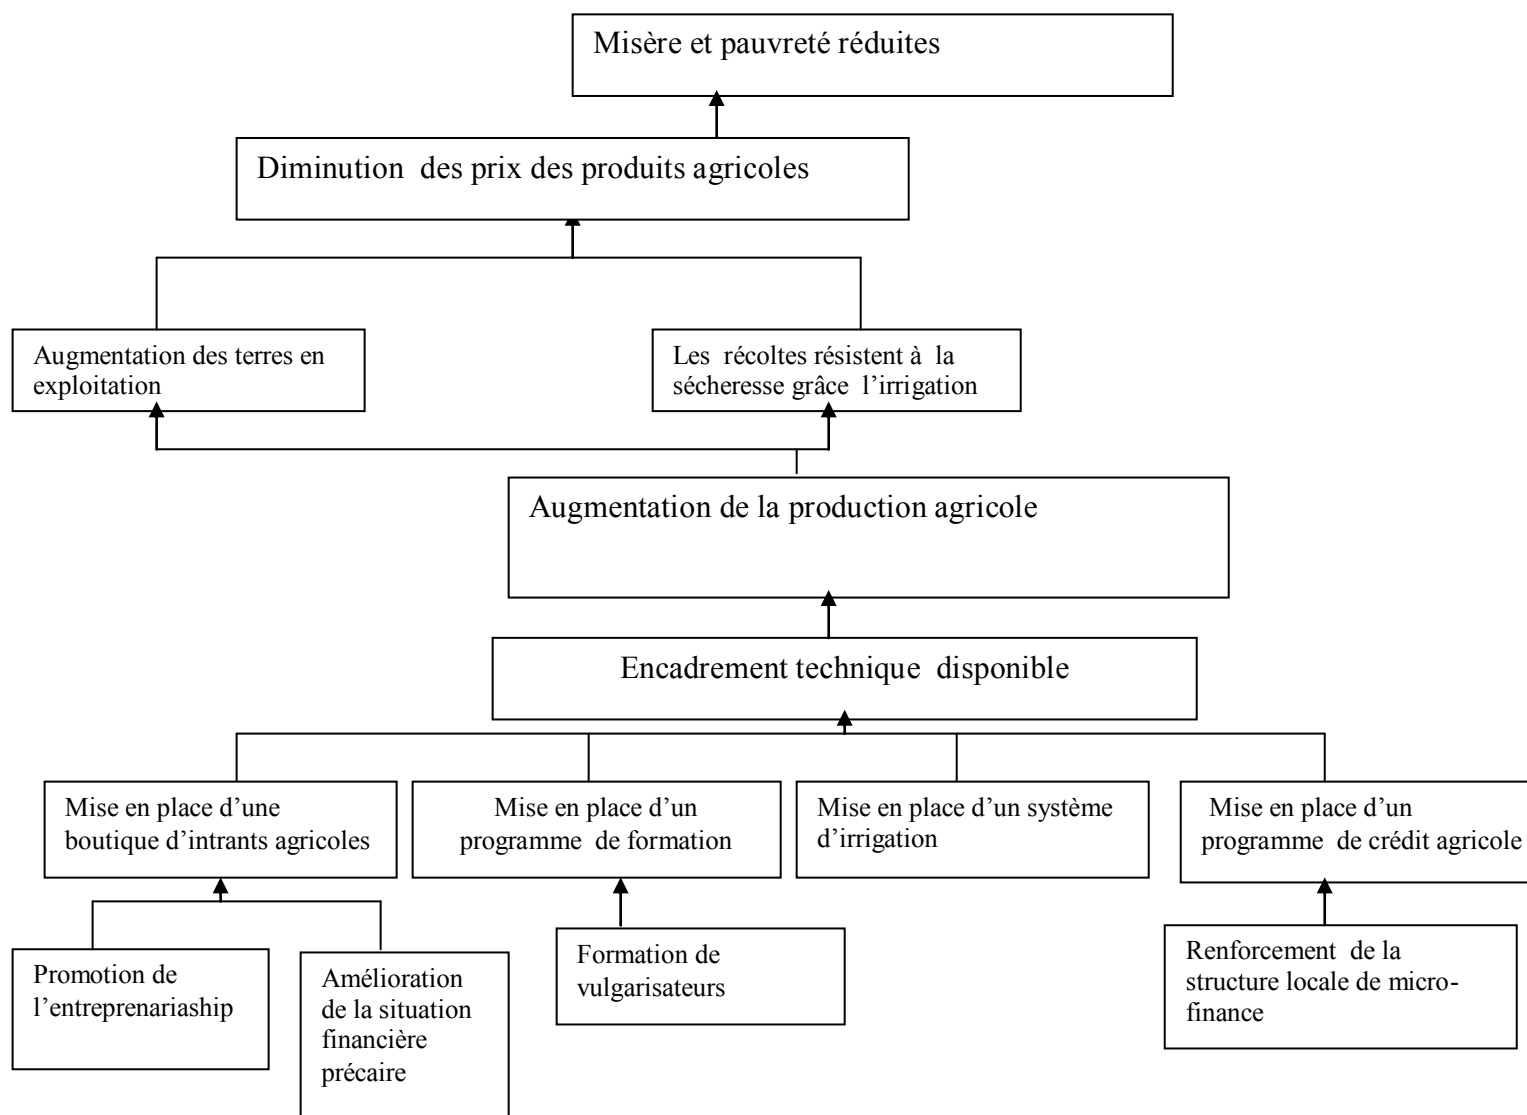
Misère et pauvreté réduites

Diminution des prix des produits agricoles

Augmentation des terres en exploitation

Les récoltes résistent à la sécheresse grâce l'irrigation

Augmentation de la production agricole

Encadrement technique disponible

Mise en place d'une boutique d'intrants agricoles

Mise en place d'un programme de formation

Mise en place d'un système d'irrigation

Mise en place d'un programme de crédit agricole

Promotion de l'entreprenariaship

Amélioration de la situation financière précaire

Formation de vulgarisateurs

Renforcement de la structure locale de microfinance